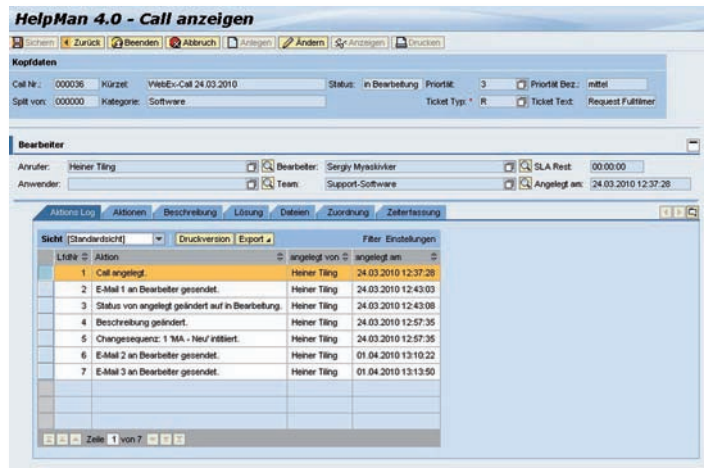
HelpMan 4.0 - Call anzeigen

Sichern | Zurück | Beenden | Abbruch | Anlegen | Ändern | Anzeigen | Drucken

Kopfdaten

Call Nr.: 000036 Kürzel: WebEx-Call 24.03.2010 Status: in Bearbeitung Priorität: 3 Priorität Bez.: mittel

Split von: 000000 Kategorie: Software Ticket Typ: * R Ticket Text: Request Fulfilmer

Bearbeiter

Anrufer: Heiner Tiling Bearbeiter: Sergiy Myaskivker SLA Rest: 00:00:00

Anwender: Team: Support-Software Angelegt am: 24.03.2010 12:37:28

Aktions Log | Aktionen | Beschreibung | Lösung | Dateien | Zuordnung | Zeiterfassung

Sicht [Standardsicht] Druckversion Export Filter Einstellungen

| LfdNr | Aktion | angelegt von | angelegt am |
|---|---|---|---|
| 1 | Call angelegt. | Heiner Tiling | 24.03.2010 12:37:28 |
| 2 | E-Mail 1 an Bearbeiter gesendet. | Heiner Tiling | 24.03.2010 12:43:03 |
| 3 | Status von angelegt geändert auf in Bearbeitung. | Heiner Tiling | 24.03.2010 12:43:08 |
| 4 | Beschreibung geändert. | Heiner Tiling | 24.03.2010 12:57:35 |
| 5 | Changesequenz: 1 'MA - Neu' initiiert. | Heiner Tiling | 24.03.2010 12:57:35 |
| 6 | E-Mail 2 an Bearbeiter gesendet. | Heiner Tiling | 01.04.2010 13:10:22 |
| 7 | E-Mail 3 an Bearbeiter gesendet. | Heiner Tiling | 01.04.2010 13:13:50 |

Zeile 1 von 7